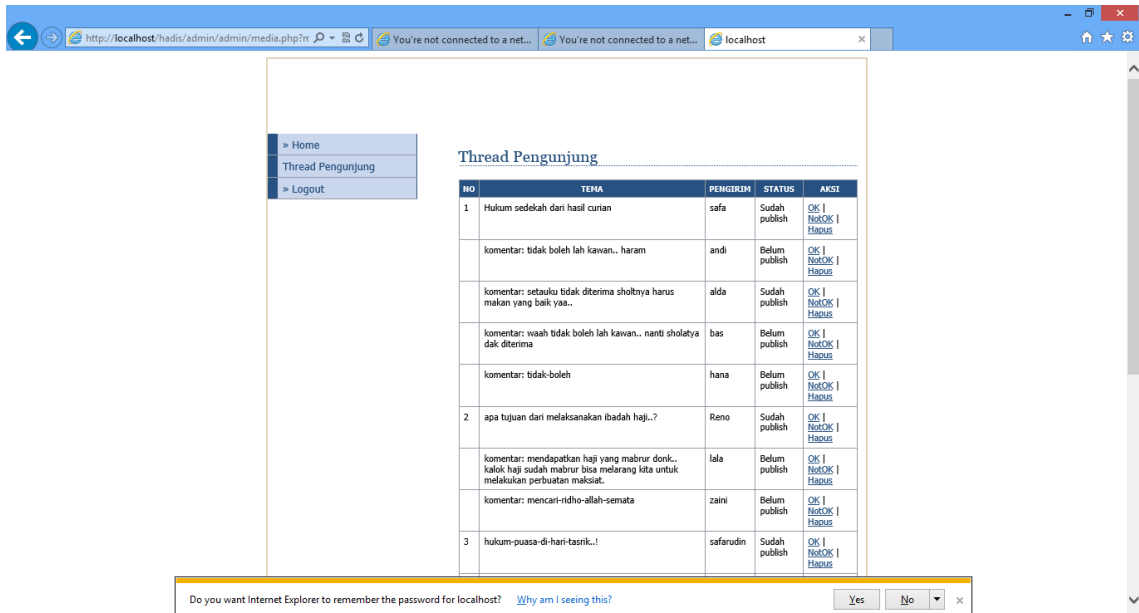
http://localhost/hadis/admin/admin/media.php?m

You're not connected to a net...

You're not connected to a net...

localhost

» Home

Thread Pengunjung

» Logout

Thread Pengunjung

| NO | TEMA | PENGIRIM | STATUS | AKSI |
|---|---|---|---|---|
| 1 | Hukum sedekah dari hasil curian | safa | Sudah publish | OK \| NotOK \| Hapus |
| | komentar: tidak boleh lah kawan.. haram | andi | Belum publish | OK \| NotOK \| Hapus |
| | komentar: setauku tidak diterima sholtnya harus makan yang baik yaa.. | alda | Sudah publish | OK \| NotOK \| Hapus |
| | komentar: waah tidak boleh lah kawan.. nanti sholatya dak diterima | bas | Belum publish | OK \| NotOK \| Hapus |
| | komentar: tidak-boleh | hana | Belum publish | OK \| NotOK \| Hapus |
| 2 | apa tujuan dari melaksanakan ibadah haji..? | Reno | Sudah publish | OK \| NotOK \| Hapus |
| | komentar: mendapatkan haji yang mabrur donk.. kalok haji sudah mabrur bisa melarang kita untuk melakukan perbuatan maksiat. | lala | Belum publish | OK \| NotOK \| Hapus |
| | komentar: mencari-ridho-allah-semata | zaini | Belum publish | OK \| NotOK \| Hapus |
| 3 | hukum-puasa-di-hari-tasrik..! | safarudin | Sudah publish | OK \| NotOK \| Hapus |

Do you want Internet Explorer to remember the password for localhost? Why am I seeing this? Yes No ×